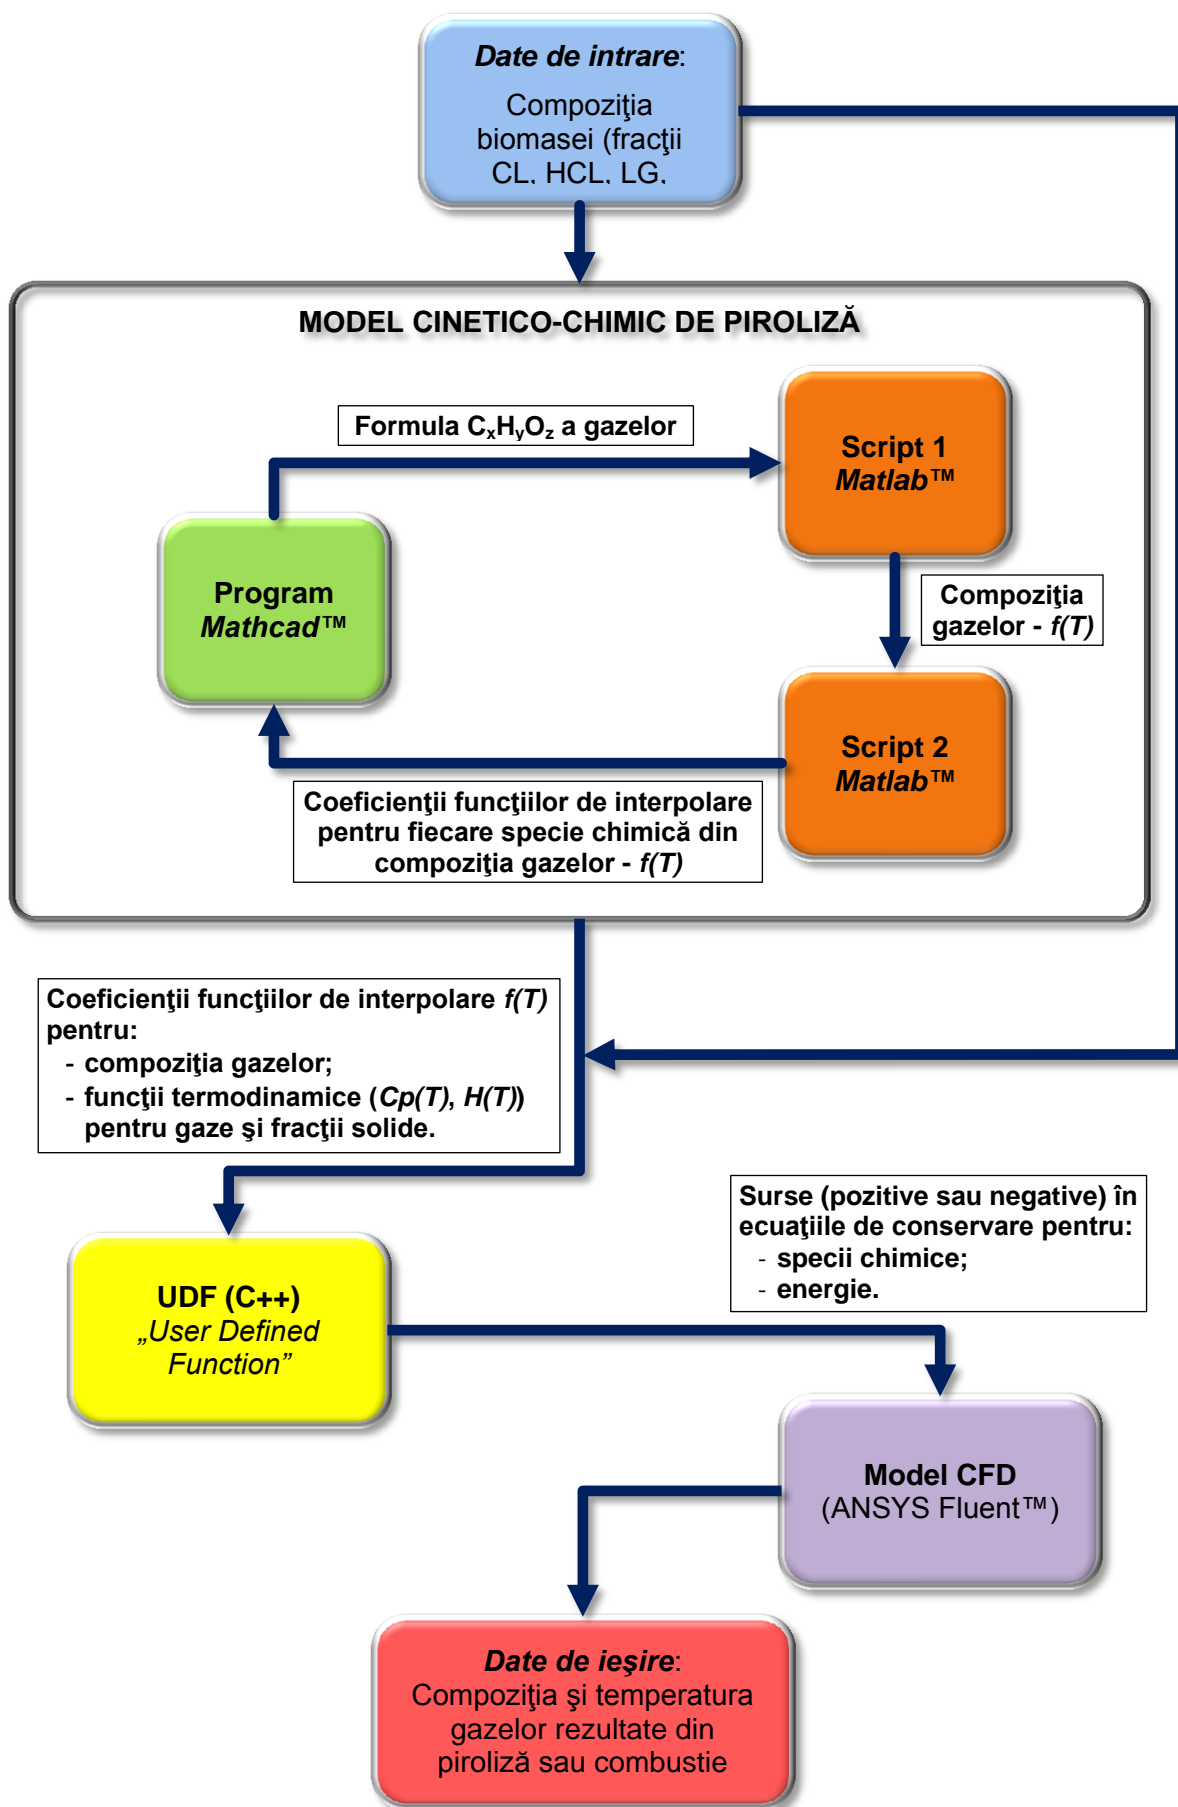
Date de intrare:

Compoziţia biomasei (fracţii CL, HCL, LG,

MODEL CINETICO-CHIMIC DE PIROLIZĂ

Formula $C_xH_yO_z$ a gazelor

Script 1
Matlab™

Program
Mathcad™

Compoziţia gazelor - f(T)

Script 2
Matlab™

Coeficienţii funcţiilor de interpolare pentru fiecare specie chimică din compoziţia gazelor - f(T)

Coeficienţii funcţiilor de interpolare f(T) pentru:
- compoziţia gazelor;
- funcţii termodinamice (Cp(T), H(T)) pentru gaze şi fracţii solide.

Surse (pozitive sau negative) în ecuaţiile de conservare pentru:
- specii chimice;
- energie.

UDF (C++)
„User Defined Function”

Model CFD
(ANSYS Fluent™)

Date de ieşire:
Compoziţia şi temperatura gazelor rezultate din piroliză sau combustie